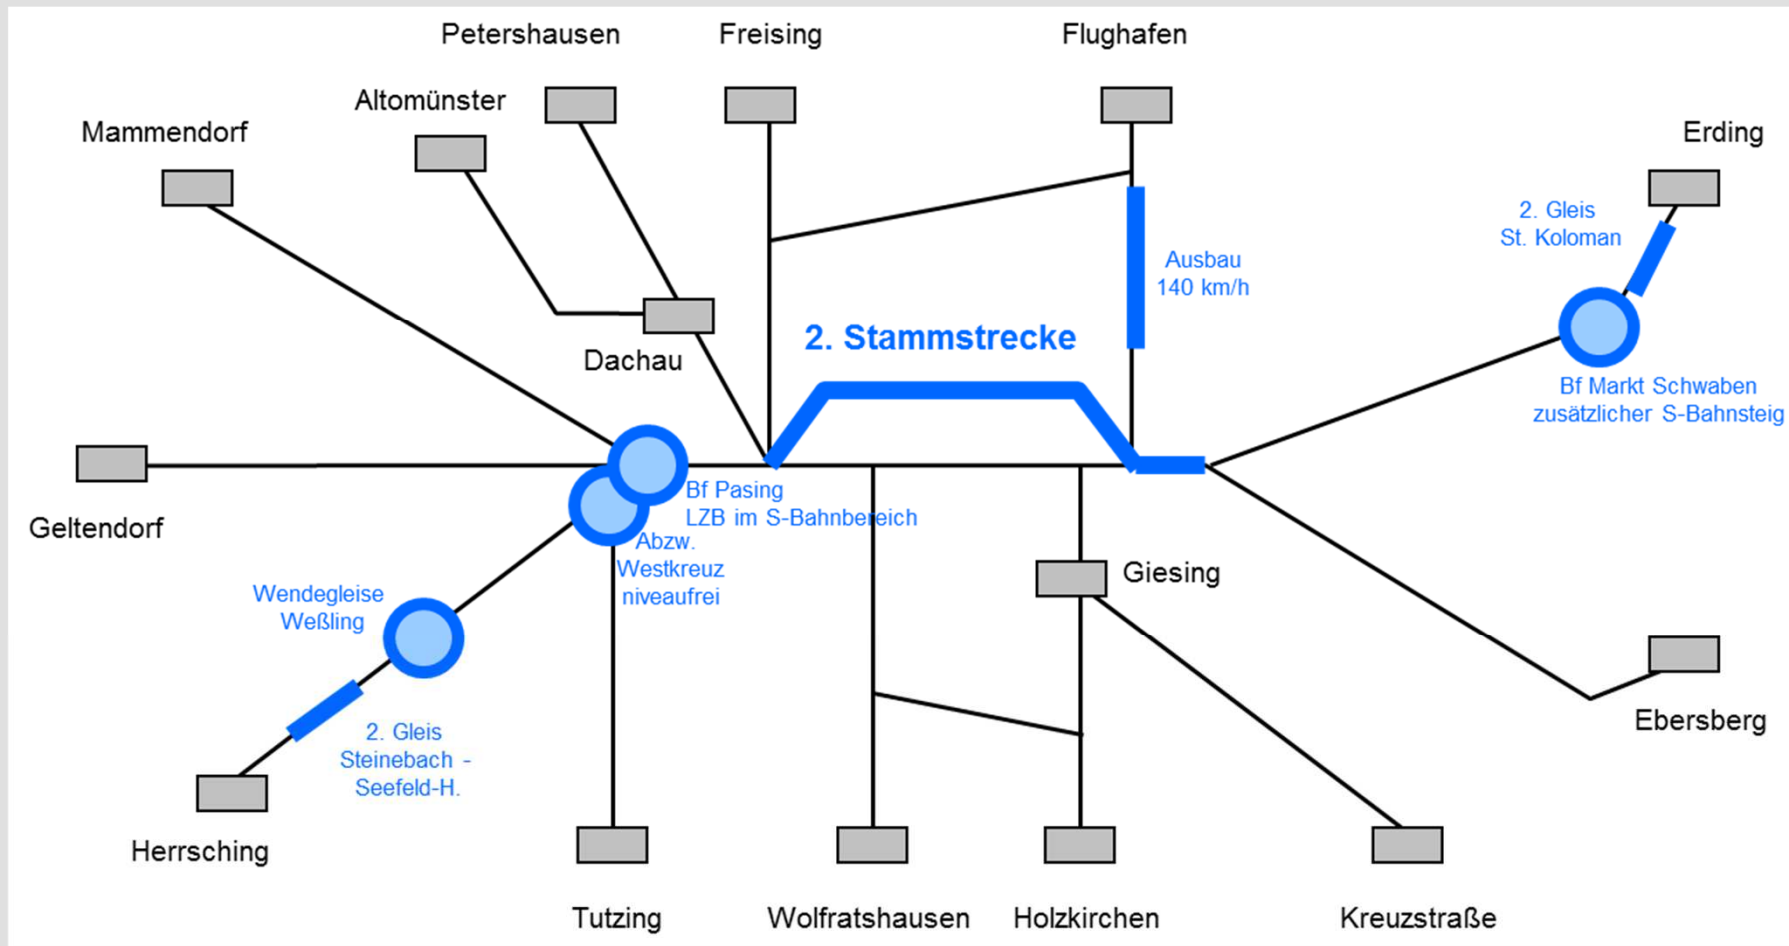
Petershausen

Freising

Flughafen

Altomünster

Mammendorf

Erding

2. Gleis
St. Koloman

Ausbau
140 km/h

2. Stammstrecke

Dachau

Bf Markt Schwaben
zusätzlicher S-Bahnsteig

Bf Pasing
LZB im S-Bahnbereich

Geltendorf

Abzw.
Westkreuz
niveaufrei

Giesing

Wendegleise
Weßling

Ebersberg

2. Gleis
Steinebach -
Seefeld-H.

Herrsching

Tutzing

Wolfratshausen

Holzkirchen

Kreuzstraße